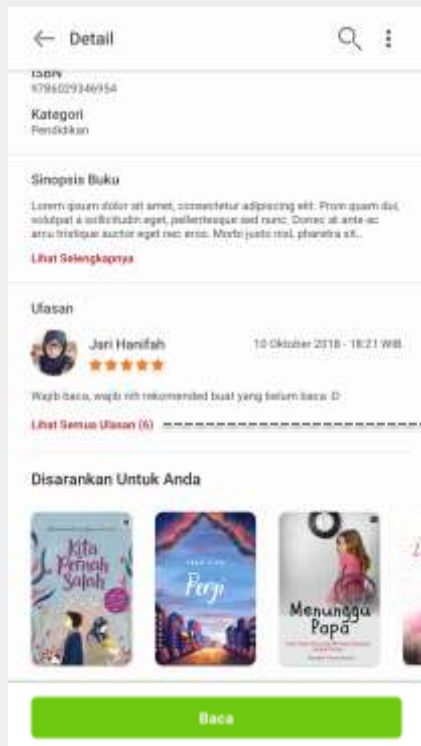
Detail

ISBN
9786029346954

Kategori
Pendidikan

Sinopsis Buku

Lorem ipsum dolor sit amet, consectetur adipiscing elit. Proin quam dui, volutpat a sollicitudin eget, pellentesque sed nunc. Donec at ante ac arcu tristique auctor eget nec eros. Morbi justo nisl, pharetra sit...

Lihat Selengkapnya

Ulasan

Jari Hanifah
10 Oktober 2018 - 18:21 WIB

Wajib baca, wajib nih rekomended buat yang belum baca :D

Lihat Semua Ulasan (6)

Disarankan Untuk Anda

Kita Pernah Salah

Pergi

Menunggu Papa

Baca